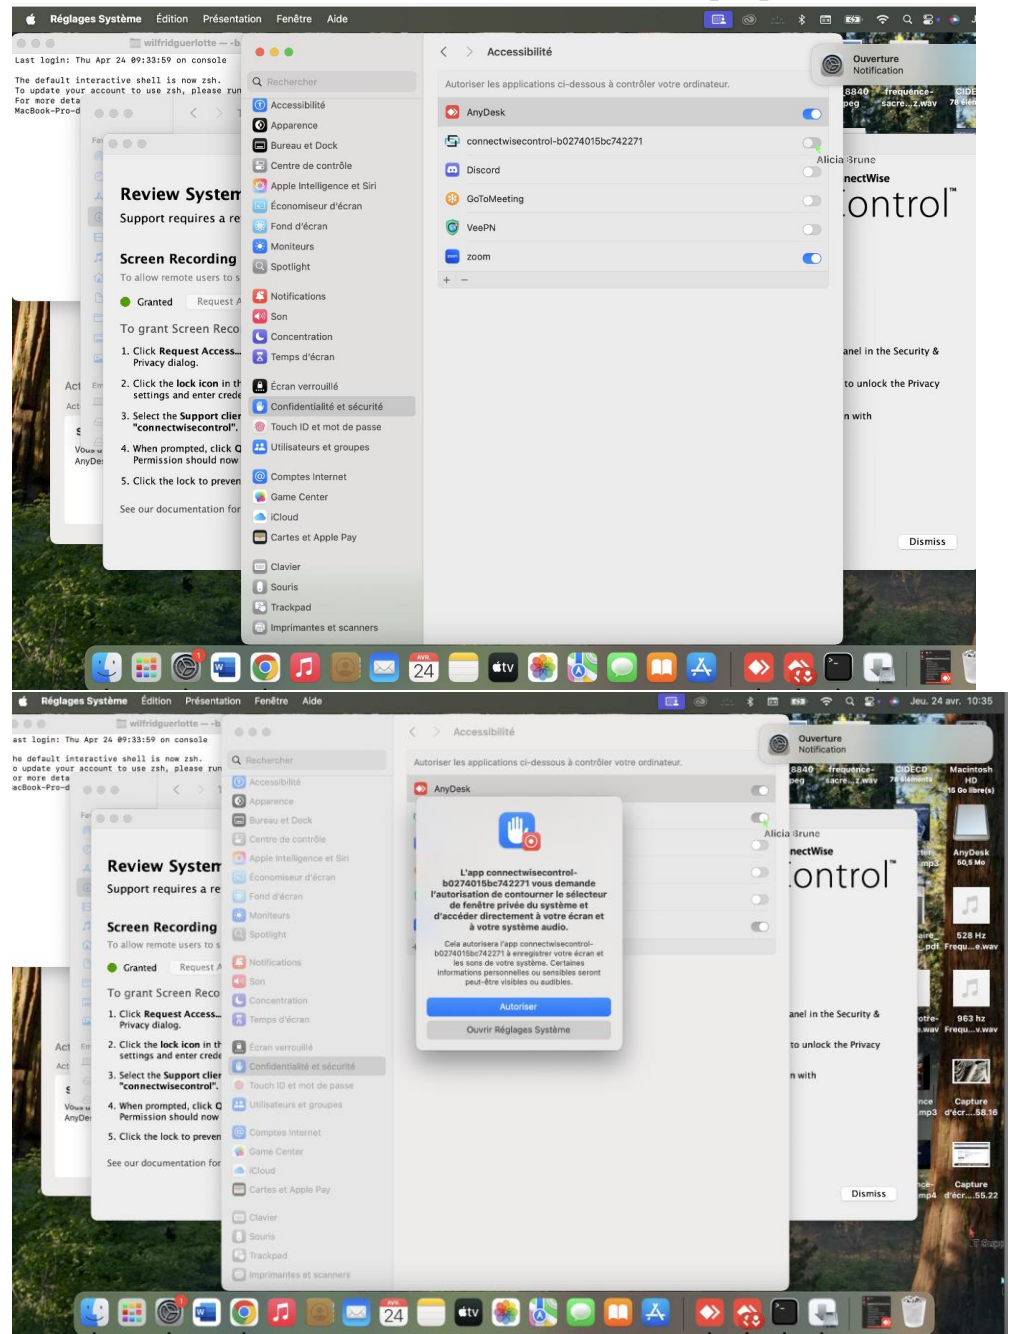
Réglages Système Édition Présentation Fenêtre Aide

wilfridguerlotte — -b

Last login: Thu Apr 24 09:33:59 on console

The default interactive shell is now zsh.
To update your account to use zsh, please run
For more deta
MacBook-Pro-d

Review System
Support requires a re

Screen Recording
To allow remote users to s

Granted Request A

To grant Screen Reco

1. Click Request Access... Privacy dialog.
2. Click the lock icon in th settings and enter crede
3. Select the Support clier "connectwisecontrol".
4. When prompted, click Q Permission should now
5. Click the lock to preven

See our documentation for

Rechercher

Accessibilité
Apparence
Bureau et Dock
Centre de contrôle
Apple Intelligence et Siri
Économiseur d'écran
Fond d'écran
Moniteurs
Spotlight
Notifications
Son
Concentration
Temps d'écran
Écran verrouillé
Confidentialité et sécurité
Touch ID et mot de passe
Utilisateurs et groupes
Comptes Internet
Game Center
iCloud
Cartes et Apple Pay
Clavier
Souris
Trackpad
Imprimantes et scanners

Accessibilité

Autoriser les applications ci-dessous à contrôler votre ordinateur.

AnyDesk
connectwisecontrol-b0274015bc742271
Discord
GoToMeeting
VeePN
zoom

+ −

Ouverture Notification

Alicia Brune
nectWise
ontrol™

anel in the Security &
to unlock the Privacy
n with

Dismiss

24

Réglages Système Édition Présentation Fenêtre Aide Jeu. 24 avr. 10:35

wilfridguerlotte — -b

ast login: Thu Apr 24 09:33:59 on console

he default interactive shell is now zsh.
o update your account to use zsh, please run
or more deta
acBook-Pro-d

Review System
Support requires a re

Screen Recording
To allow remote users to s

Granted Request A

To grant Screen Reco

1. Click Request Access... Privacy dialog.
2. Click the lock icon in th settings and enter crede
3. Select the Support clier "connectwisecontrol".
4. When prompted, click Q Permission should now
5. Click the lock to preven

See our documentation for

Rechercher
Accessibilité
Apparence
Bureau et Dock
Centre de contrôle
Apple Intelligence et Siri
Économiseur d'écran
Fond d'écran
Moniteurs
Spotlight
Notifications
Son
Concentration
Temps d'écran
Écran verrouillé
Confidentialité et sécurité
Touch ID et mot de passe
Utilisateurs et groupes
Comptes Internet
Game Center
iCloud
Cartes et Apple Pay
Clavier
Souris
Trackpad
Imprimantes et scanners

Accessibilité

Autoriser les applications ci-dessous à contrôler votre ordinateur.

AnyDesk

L'app connectwisecontrol-b0274015bc742271 vous demande l'autorisation de contourner le sélecteur de fenêtre privée du système et d'accéder directement à votre écran et à votre système audio.

Cela autorisera l'app connectwisecontrol-b0274015bc742271 à enregistrer votre écran et les sons de votre système. Certaines informations personnelles ou sensibles seront peut-être visibles ou audibles.

Autoriser
Ouvrir Réglages Système

Ouverture Notification

Alicia Brune
nectWise
ontrol™

anel in the Security &
to unlock the Privacy
n with

Dismiss

Macintosh HD
15 Go libre(s)
AnyDesk
50,5 Mo
528 Hz Frequ...e.wav
963 hz Frequ...v.wav
Capture d'écr....58.16
Capture d'écr....55.22

24